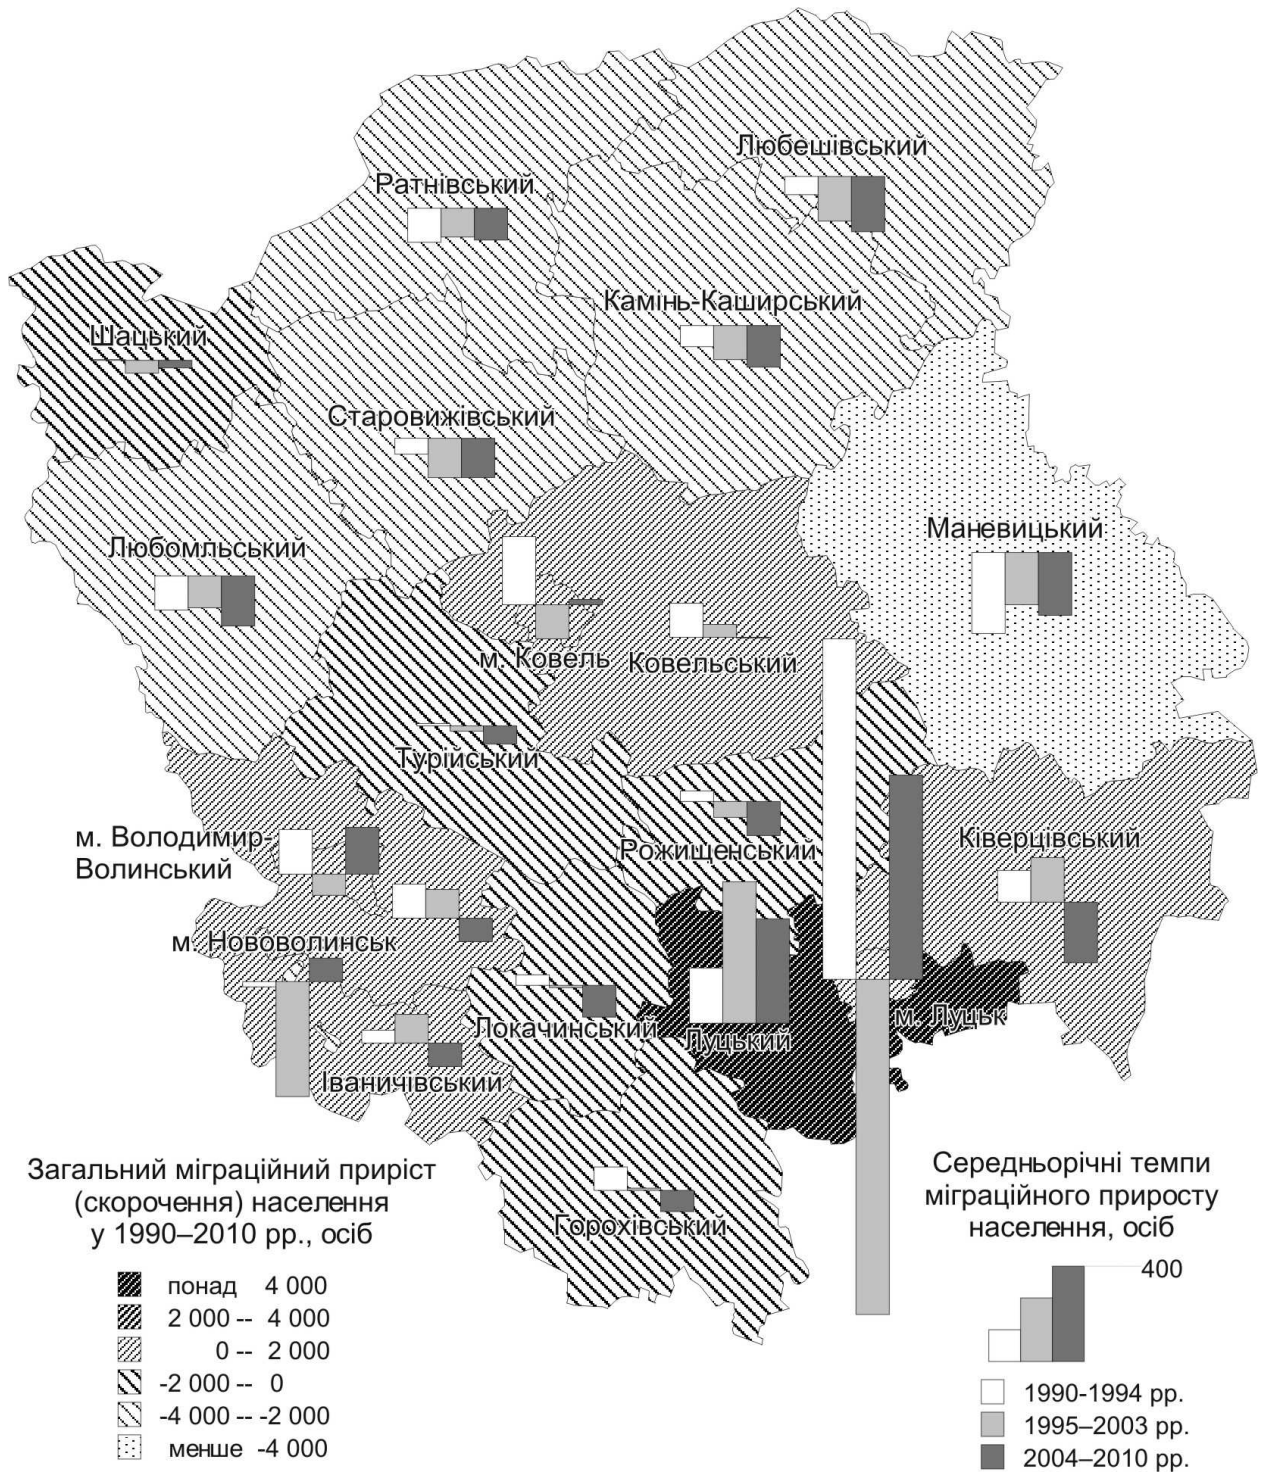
Любешівський

Ратнівський

Камінь-Каширський

Шацький

Старовижівський

Маневицький

Любомльський

м. Ковель

Ковельський

Турійський

м. Володимир-Волинський

Рожищенський

Ківерцівський

м. Нововолинськ

Локачинський

Луцький

м. Луцьк

Іваничівський

Горохівський

Загальний міграційний приріст (скорочення) населення у 1990–2010 рр., осіб

понад 4 000
2 000 -- 4 000
0 -- 2 000
-2 000 -- 0
-4 000 -- -2 000
менше -4 000

Середньорічні темпи міграційного приросту населення, осіб

400

1990-1994 рр.
1995–2003 рр.
2004–2010 рр.